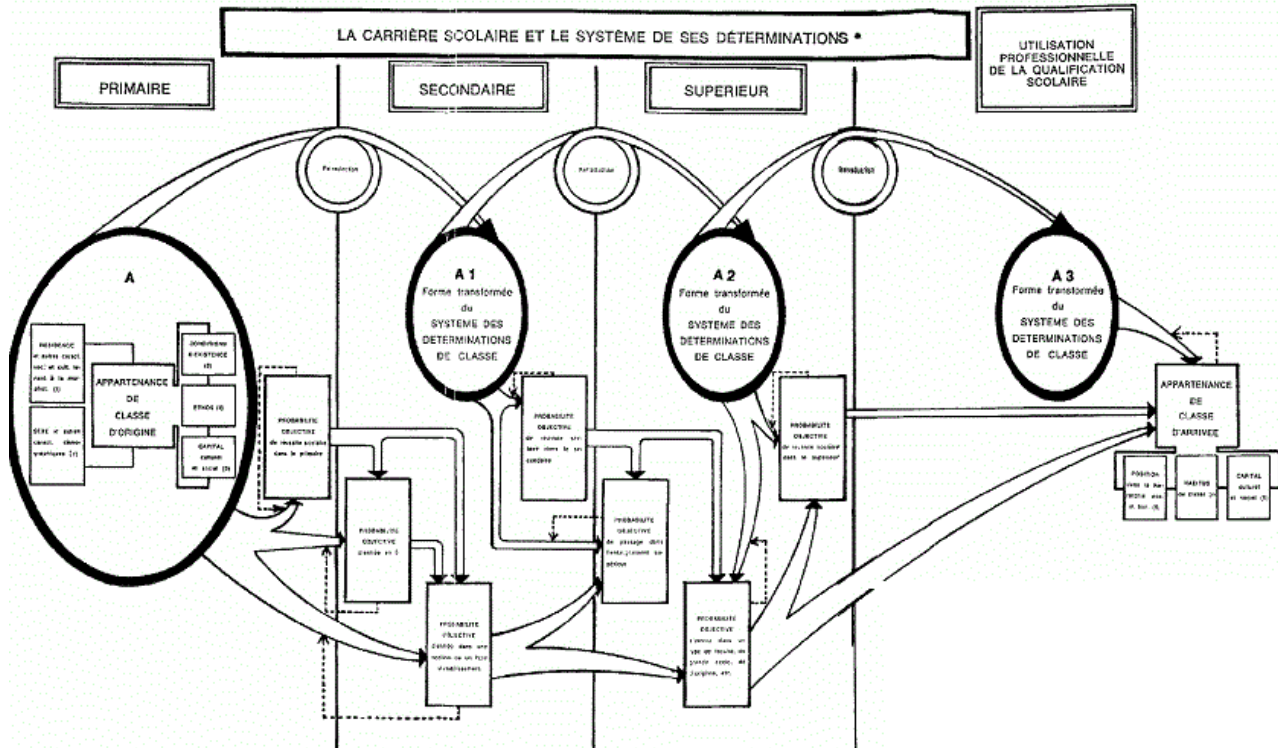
LA CARRIÈRE SCOLAIRE ET LE SYSTÈME DE SES DÉTERMINATIONS *

PRIMAIRE

SECONDAIRE

SUPERIEUR

UTILISATION PROFESSIONNELLE DE LA QUALIFICATION SCOLAIRE

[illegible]

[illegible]

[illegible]

A

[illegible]

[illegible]

APPARTENANCE DE CLASSE D'ORIGINE

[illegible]

ETHOS (4)

CAPITAL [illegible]

A 1
Forme transformée du SYSTEME DES DETERMINATIONS DE CLASSE

A 2
Forme transformée du SYSTEME DES DETERMINATIONS DE CLASSE

A 3
Forme transformée du SYSTEME DES DETERMINATIONS DE CLASSE

PROBABILITE OBJECTIVE de réussite scolaire dans le primaire

PROBABILITE OBJECTIVE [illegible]

PROBABILITE OBJECTIVE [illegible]

PROBABILITE OBJECTIVE de passage dans l'enseignement supérieur

PROBABILITE OBJECTIVE de réussite scolaire dans le supérieur

PROBABILITE OBJECTIVE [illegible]

PROBABILITE OBJECTIVE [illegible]

APPARTENANCE DE CLASSE D'ARRIVEE

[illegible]

HABITUS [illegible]

CAPITAL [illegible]